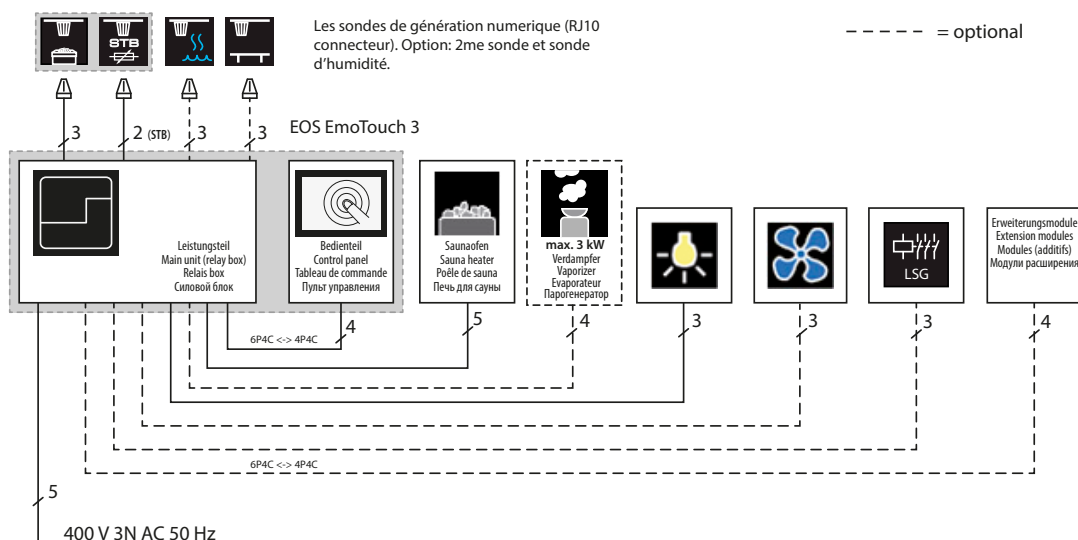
STB

Les sondes de génération numerique (RJ10 connecteur). Option: 2me sonde et sonde d'humidité.

= optional

3
2 (STB)
3
3

EOS EmoTouch 3

Leistungsteil
Main unit (relay box)
Relais box
Силовой блок

Bedienteil
Control panel
Tableau de commande
Пульт управления

Saunaofen
Sauna heater
Poêle de sauna
Печь для сауны

max. 3 kW
Verdampfer
Vaporizer
Evaporateur
Парогенератор

LSG

Erweiterungsmodule
Extension modules
Modules (additifs)
Модули расширения

4
6P4C <-> 4P4C
5
4
3
3
3
4

6P4C <-> 4P4C

5

400 V 3N AC 50 Hz